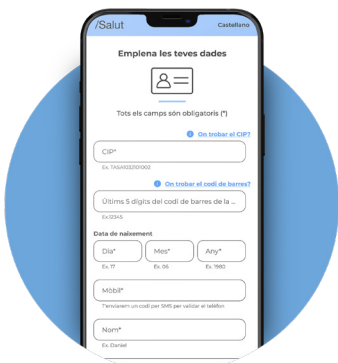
/Salut Castellano

Empleneu les teves dades

Tots els camps són obligatoris (*)

On trobar el CIP?

CIP*

Ex. TASA1032101002

On trobar el codi de barres?

Últims 5 dígits del codi de barres de la ...

Ex.12345

Data de naixement

Dia*

Ex. 17

Mes*

Ex. 06

Any*

Ex. 1980

Mòbil*

T'enviarem un codi per SMS per validar el telèfon

Nom*

Ex. Daniel